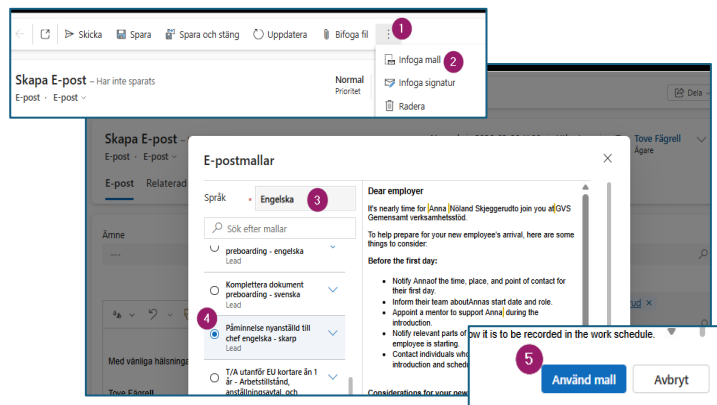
Skicka Spara Spara och stäng Uppdatera Bifoga fil ⋮ 1

Skapa E-post – Har inte sparats
E-post · E-post
Normal
Prioritet

Infoga mall 2
Infoga signatur
Radera

Dela

Skapa E-post
E-post · E-post
Tove Fägrell
Ägare

E-post Relaterad

Ämne
---

Med vänliga hälsninga

Tove Fägrell

E-postmallar

Språk * Engelska 3

Sök efter mallar

preboarding - engelska
Lead

Komplettera dokument preboarding - svenska
Lead

4 Påminnelse nyanställd till chef engelska - skarp
Lead

T/A utanför EU kortare än 1 år - Arbetstillstånd, anställningsavtal, och

Dear employer

It's nearly time for Anna Nöland Skjeggerudto join you at GVS Gemensamt verksamhetsstöd.

To help prepare for your new employee's arrival, here are some things to consider:

Before the first day:

- Notify Annaof the time, place, and point of contact for their first day.
- Inform their team aboutAnnas start date and role.
- Appoint a mentor to support Anna during the introduction.
- Notify relevant parts of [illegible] ow it is to be recorded in the work schedule.
employee is starting.
- Contact individuals who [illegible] introduction and schedu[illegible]

Considerations for your new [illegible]

5 Använd mall Avbryt